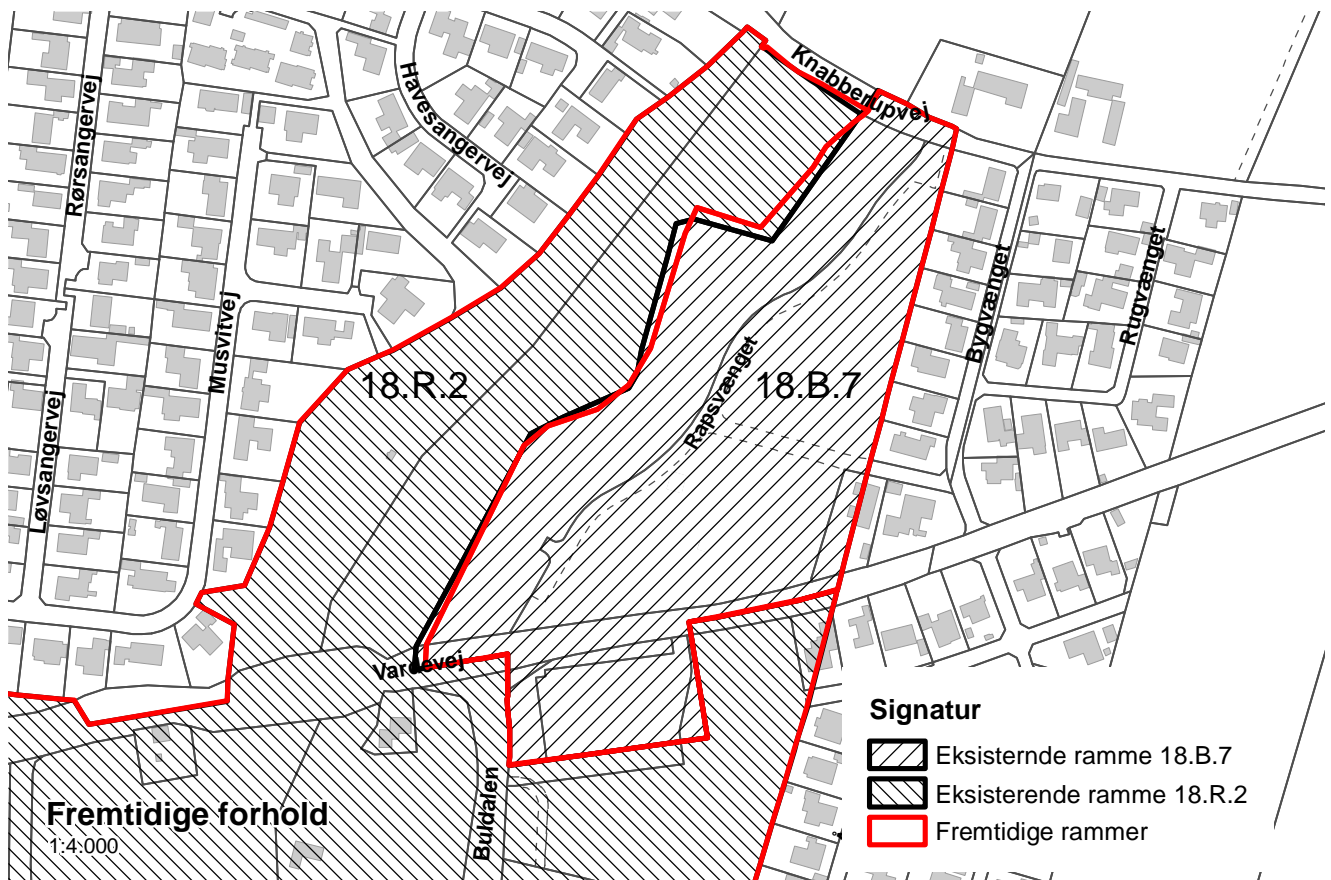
Knabberupvej
Havesangervej
Rørsangervej
Musvitvej
Løvsangervej
Bygvænget
Rugvænget
Rapsvænget
18.R.2
18.B.7
Vardevej
Buldalen

Signatur
Eksisternde ramme 18.B.7
Eksisterende ramme 18.R.2
Fremtidige rammer

Fremtidige forhold
1:4.000